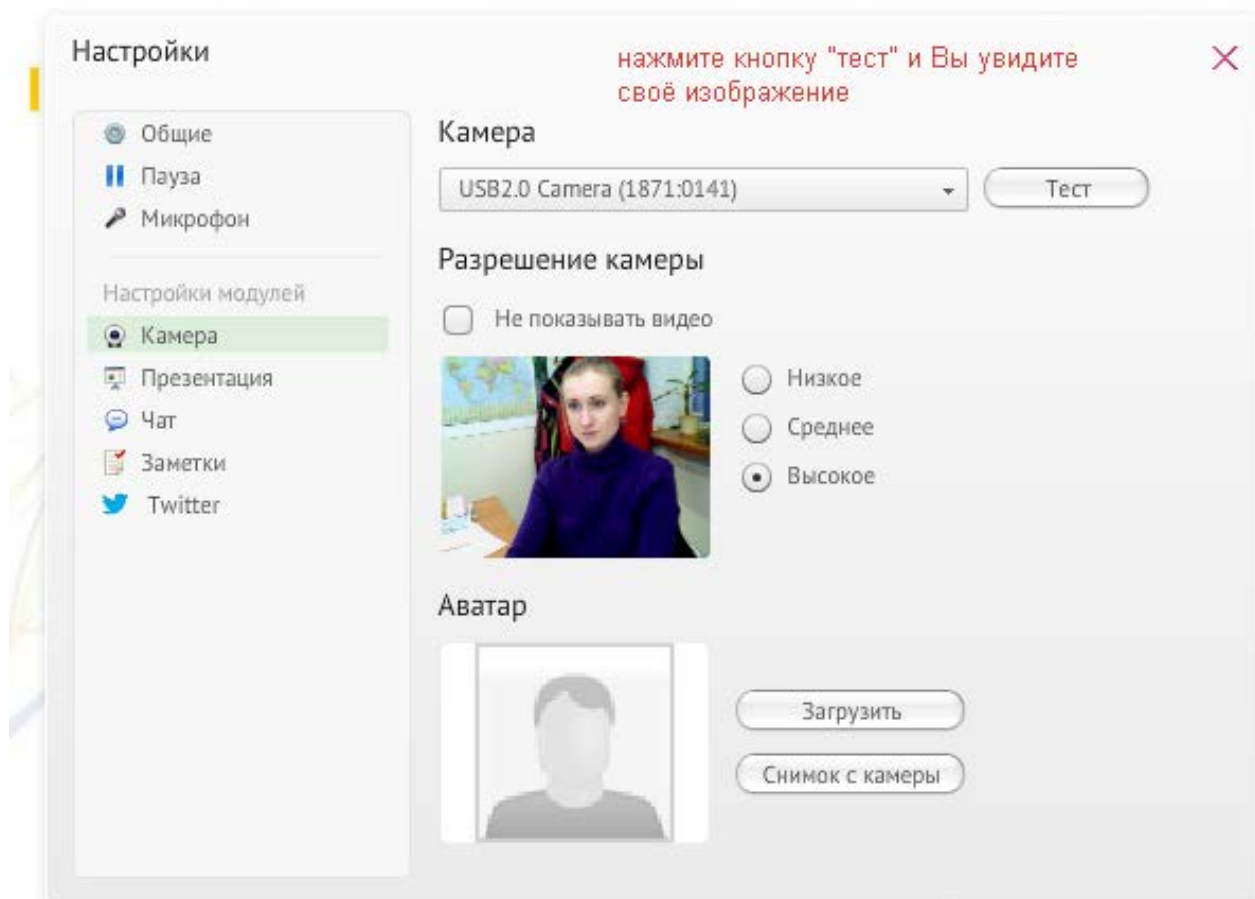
Настройки

нажмите кнопку "тест" и Вы увидите своё изображение

×

Общие
Пауза
Микрофон

Настройки модулей
Камера
Презентация
Чат
Заметки
Twitter

Камера

USB2.0 Camera (1871:0141)

Тест

Разрешение камеры

Не показывать видео

Низкое
Среднее
Высокое

Аватар

Загрузить

Снимок с камеры